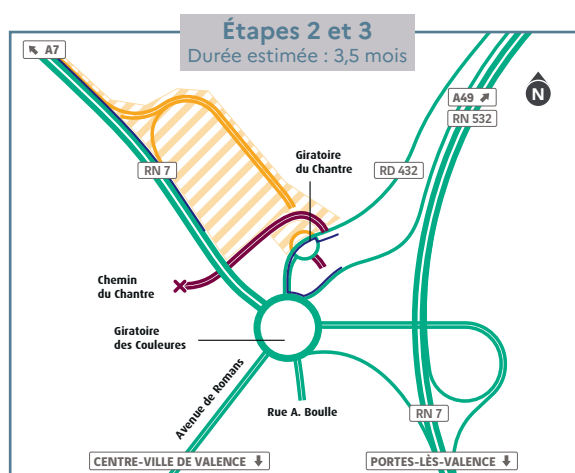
Étapes 2 et 3
Durée estimée : 3,5 mois

A7

N

A49

RN 532

RN 7

Giratoire du Chantre

RD 432

Chemin du Chantre

Giratoire des Couleures

Avenue de Romans

Rue A. Boulle

RN 7

CENTRE-VILLE DE VALENCE

PORTES-LÈS-VALENCE